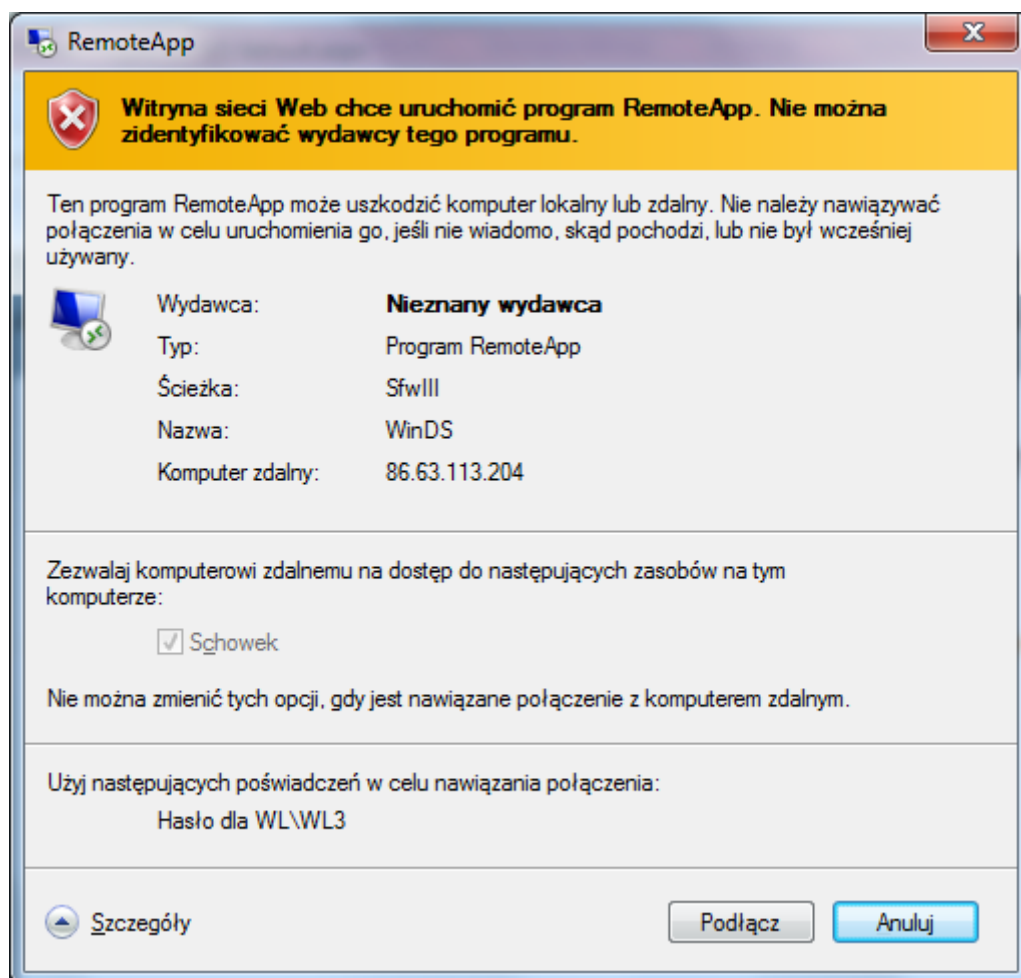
RemoteApp

Witryna sieci Web chce uruchomić program RemoteApp. Nie można zidentyfikować wydawcy tego programu.

Ten program RemoteApp może uszkodzić komputer lokalny lub zdalny. Nie należy nawiązywać połączenia w celu uruchomienia go, jeśli nie wiadomo, skąd pochodzi, lub nie był wcześniej używany.

Wydawca: **Nieznany wydawca**
Typ: Program RemoteApp
Ścieżka: SfwIII
Nazwa: WinDS
Komputer zdalny: 86.63.113.204

Zezwalaj komputerowi zdalnemu na dostęp do następujących zasobów na tym komputerze:

Schowek

Nie można zmienić tych opcji, gdy jest nawiązane połączenie z komputerem zdalnym.

Użyj następujących poświadczeń w celu nawiązania połączenia:

Hasło dla WL\WL3

Szczegóły

Podłącz

Anuluj